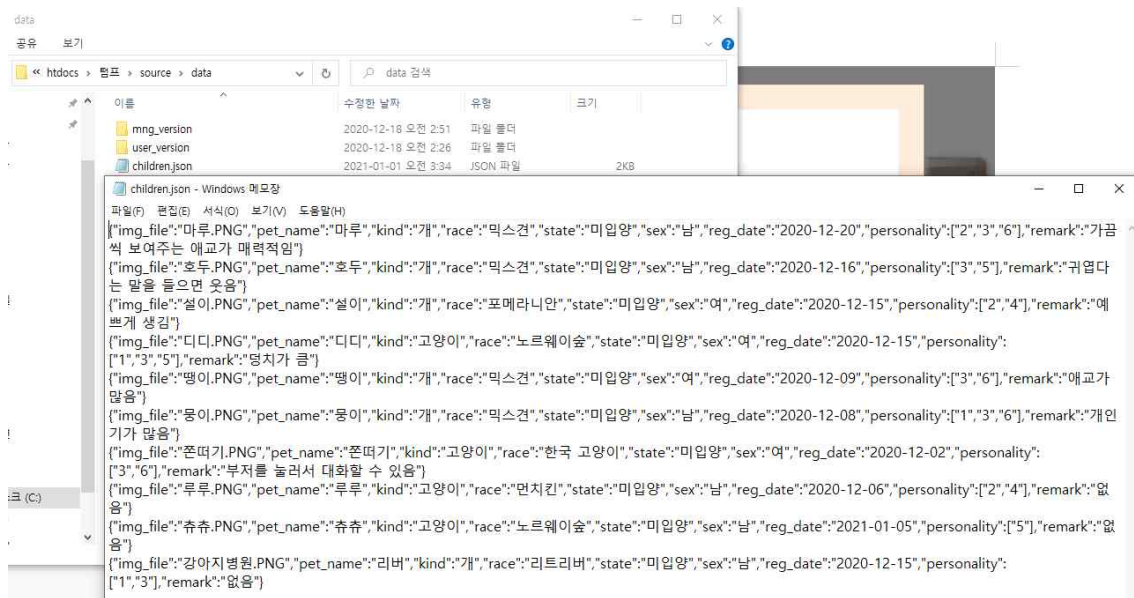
data

공유 보기

« htdocs › 텀프 › source › data

data 검색

이름 | 수정한 날짜 | 유형 | 크기

| 이름 | 수정한 날짜 | 유형 | 크기 |
|---|---|---|---|
| mng_version | 2020-12-18 오전 2:51 | 파일 폴더 | |
| user_version | 2020-12-18 오전 2:26 | 파일 폴더 | |
| children.json | 2021-01-01 오전 3:34 | JSON 파일 | 2KB |

children.json - Windows 메모장

파일(F) 편집(E) 서식(O) 보기(V) 도움말(H)

{"img_file":"마루.PNG","pet_name":"마루","kind":"개","race":"믹스견","state":"미입양","sex":"남","reg_date":"2020-12-20","personality":["2","3","6"],"remark":"가끔씩 보여주는 애교가 매력적임"}
{"img_file":"호두.PNG","pet_name":"호두","kind":"개","race":"믹스견","state":"미입양","sex":"남","reg_date":"2020-12-16","personality":["3","5"],"remark":"귀엽다는 말을 들으면 웃음"}
{"img_file":"설이.PNG","pet_name":"설이","kind":"개","race":"포메라니안","state":"미입양","sex":"여","reg_date":"2020-12-15","personality":["2","4"],"remark":"예쁘게 생김"}
{"img_file":"디디.PNG","pet_name":"디디","kind":"고양이","race":"노르웨이숲","state":"미입양","sex":"여","reg_date":"2020-12-15","personality":["1","3","5"],"remark":"덩치가 큼"}
{"img_file":"땡이.PNG","pet_name":"땡이","kind":"개","race":"믹스견","state":"미입양","sex":"여","reg_date":"2020-12-09","personality":["3","6"],"remark":"애교가 많음"}
{"img_file":"뭉이.PNG","pet_name":"뭉이","kind":"개","race":"믹스견","state":"미입양","sex":"남","reg_date":"2020-12-08","personality":["1","3","6"],"remark":"개인기가 많음"}
{"img_file":"쫀떠기.PNG","pet_name":"쫀떠기","kind":"고양이","race":"한국 고양이","state":"미입양","sex":"여","reg_date":"2020-12-02","personality":["3","6"],"remark":"부저를 눌러서 대화할 수 있음"}
{"img_file":"루루.PNG","pet_name":"루루","kind":"고양이","race":"먼치킨","state":"미입양","sex":"남","reg_date":"2020-12-06","personality":["2","4"],"remark":"없음"}
{"img_file":"츄츄.PNG","pet_name":"츄츄","kind":"고양이","race":"노르웨이숲","state":"미입양","sex":"남","reg_date":"2021-01-05","personality":["5"],"remark":"없음"}
{"img_file":"강아지병원.PNG","pet_name":"리버","kind":"개","race":"리트리버","state":"미입양","sex":"남","reg_date":"2020-12-15","personality":["1","3"],"remark":"없음"}

크 (C:)